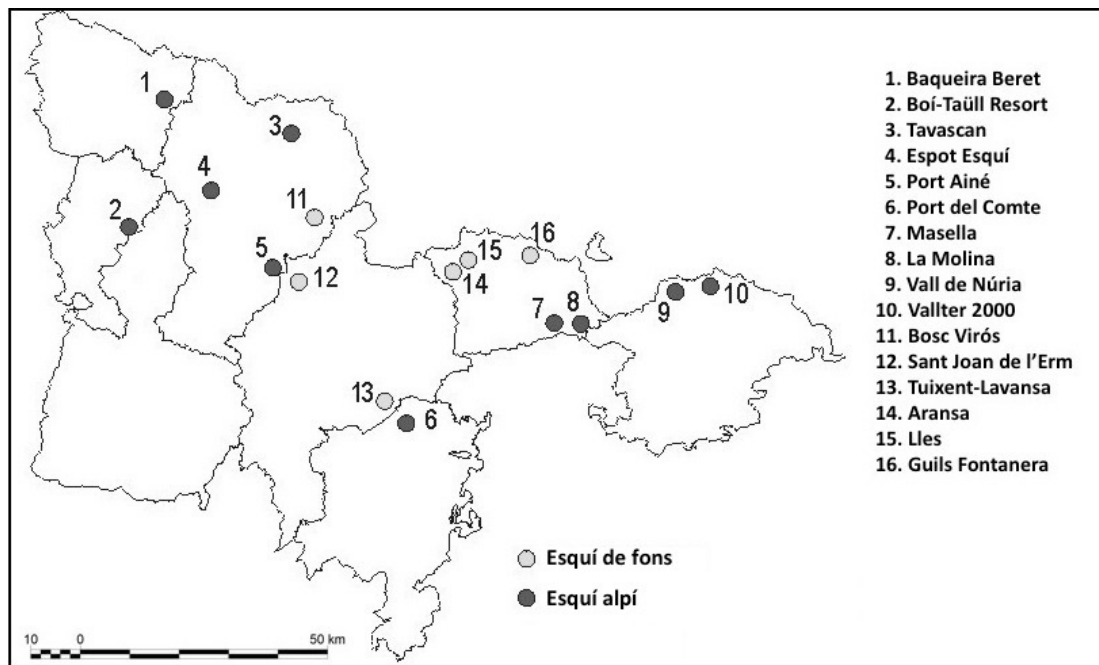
1
3
4
11
2
5
12
16
15
14
7
8
9
10
13
6

1. Baqueira Beret
2. Boí-Taüll Resort
3. Tavascan
4. Espot Esquí
5. Port Ainé
6. Port del Comte
7. Masella
8. La Molina
9. Vall de Núria
10. Vallter 2000
11. Bosc Virós
12. Sant Joan de l'Erm
13. Tuixent-Lavansa
14. Aransa
15. Lles
16. Guils Fontanera

Esquí de fons
Esquí alpí

10 0 50 km